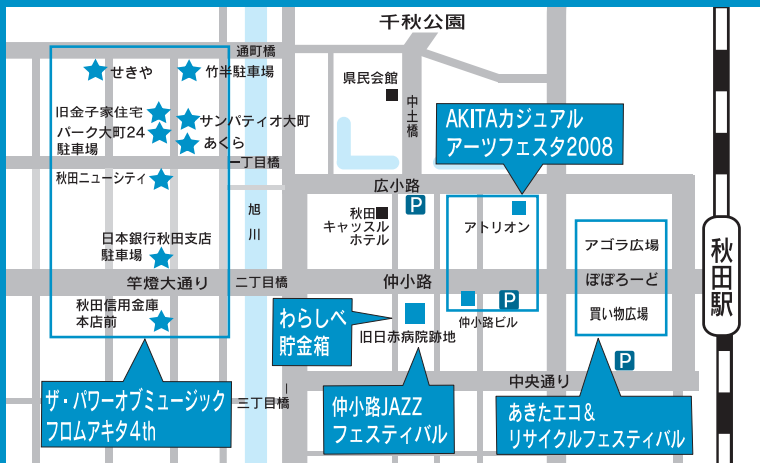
千秋公園

通町橋

せきや

竹半駐車場

県民会館

旧金子家住宅

パーク大町24
駐車場

サンパティオ大町

あくら

中土橋

AKITAカジュアル
アーツフェスタ2008

一丁目橋

秋田ニューシティ

広小路

P

秋田
キャッスル
ホテル

アトリオン

旭
川

アゴラ広場

ぽぽろーど

買い物広場

秋
田
駅

日本銀行秋田支店
駐車場

竿燈大通り

二丁目橋

仲小路

P

仲小路ビル

秋田信用金庫
本店前

わらしべ
貯金箱

旧日赤病院跡地

中央通り

P

ザ・パワーオブミュージック
フロムアキタ4th

三丁目橋

仲小路JAZZ
フェスティバル

あきたエコ＆
リサイクルフェスティバル